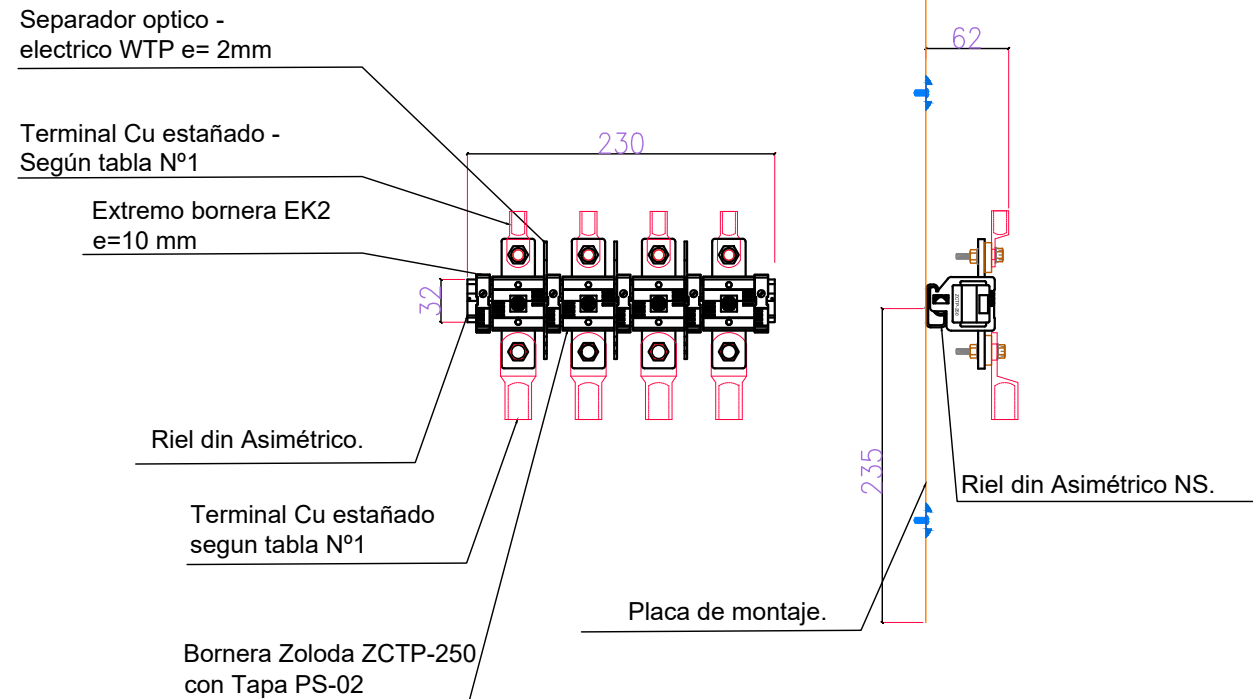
Separador optico - electrico WTP e= 2mm

Terminal Cu estañado - Según tabla Nº1

Extremo bornera EK2 e=10 mm

230

32

62

Riel din Asimétrico.

Terminal Cu estañado segun tabla Nº1

Bornera Zoloda ZCTP-250 con Tapa PS-02

235

Riel din Asimétrico NS.

Placa de montaje.